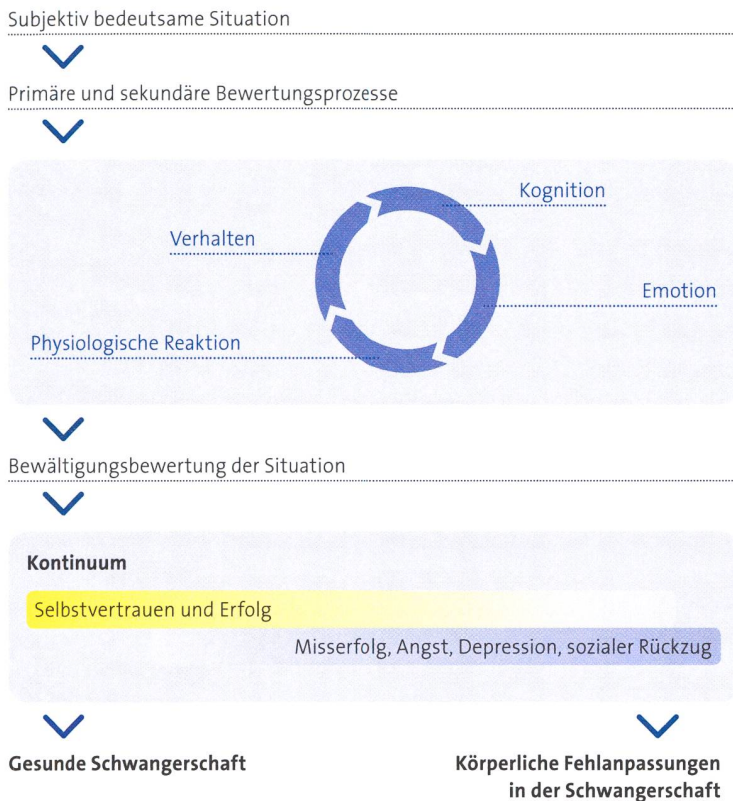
Subjektiv bedeutsame Situation

Primäre und sekundäre Bewertungsprozesse

Kognition

Verhalten

Emotion

Physiologische Reaktion

Bewältigungsbewertung der Situation

Kontinuum

Selbstvertrauen und Erfolg

Misserfolg, Angst, Depression, sozialer Rückzug

Gesunde Schwangerschaft

Körperliche Fehlanpassungen in der Schwangerschaft